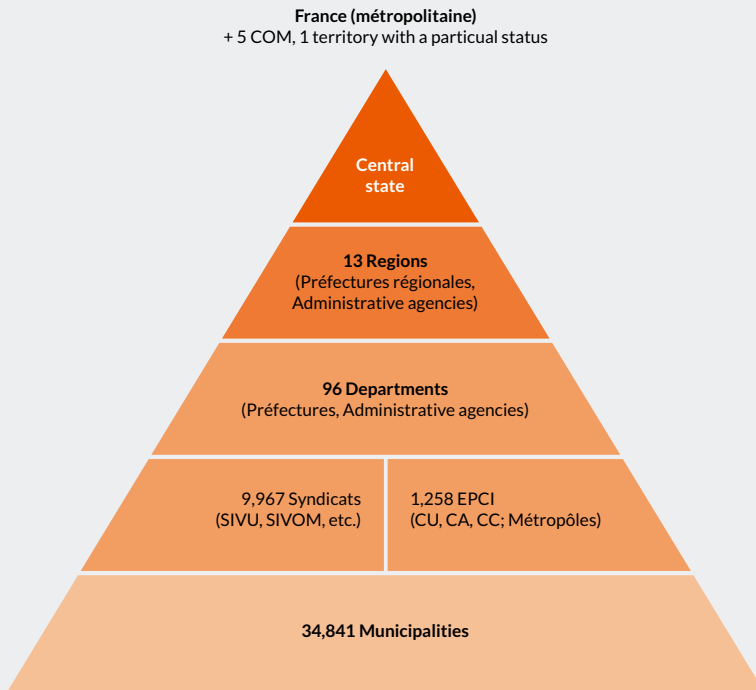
**France (métropolitaine)**
+ 5 COM, 1 territory with a particual status

**Central state**

**13 Regions**
(Préfectures régionales, Administrative agencies)

**96 Departments**
(Préfectures, Administrative agencies)

9,967 Syndicats
(SIVU, SIVOM, etc.)

1,258 EPCI
(CU, CA, CC; Métropôles)

**34,841 Municipalities**